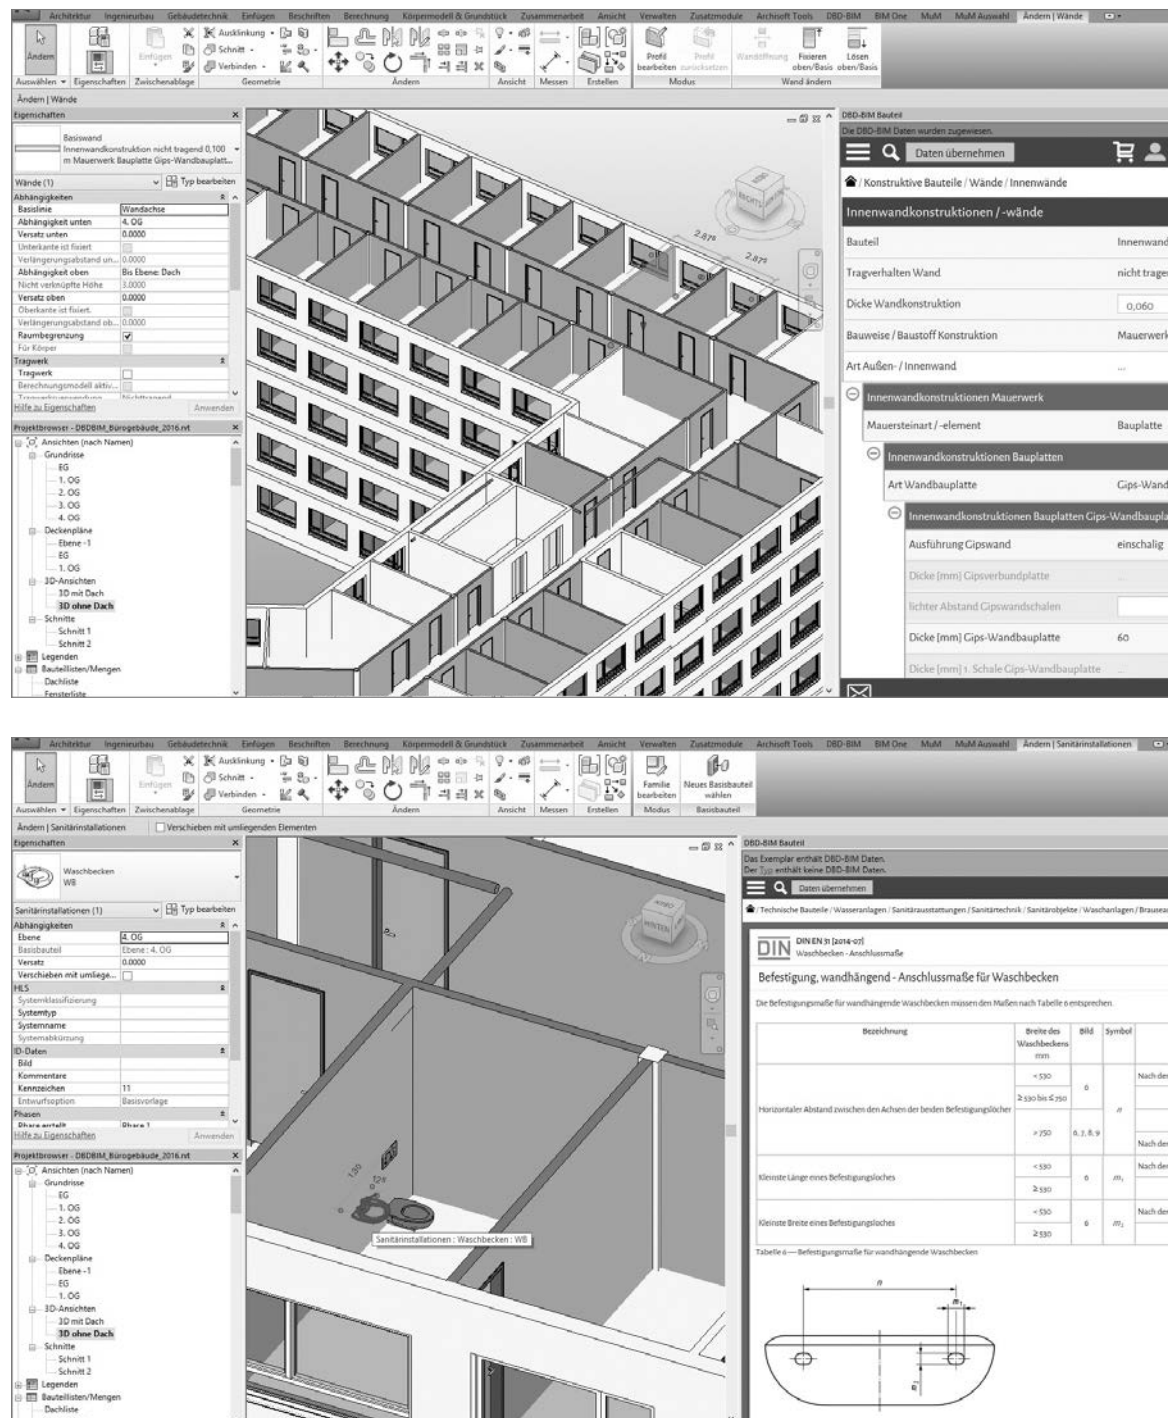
Architektur Ingenieurbau Gebäudetechnik Einfügen Beschriften Berechnung Körpermodell & Grundstück Zusammenarbeit Ansicht Verwalten Zusatzmodule Archisoft Tools DBD-BIM BIM One MuM MuM Auswahl Ändern | Wände

Ändern Einfügen Ausklinkung Schnitt Verbinden Profil bearbeiten Profil zurücksetzen Wandöffnung Fixieren oben/Basis Lösen oben/Basis

Auswählen Eigenschaften Zwischenablage Geometrie Ändern Ansicht Messen Erstellen Modus Wand ändern

Ändern | Wände

Eigenschaften

Basiswand
Innenwandkonstruktion nicht tragend 0,100 m Mauerwerk Bauplatte Gips-Wandbauplatt...

Wände (1) Typ bearbeiten

| Abhängigkeiten | |
|---|---|
| Basislinie | Wandachse |
| Abhängigkeit unten | 4. OG |
| Versatz unten | 0.0000 |
| Unterkante ist fixiert | |
| Verlängerungsabstand un... | 0.0000 |
| Abhängigkeit oben | Bis Ebene: Dach |
| Nicht verknüpfte Höhe | 3.0000 |
| Versatz oben | 0.0000 |
| Oberkante ist fixiert. | |
| Verlängerungsabstand ob... | 0.0000 |
| Raumbegrenzung | ✓ |
| Für Körper | |
| Tragwerk | |
| Tragwerk | |
| Berechnungsmodell aktiv... | |
| Tragwerksverwendung | Nichttragend |

Hilfe zu Eigenschaften Anwenden

Projektbrowser - DBDBIM_Bürogebäude_2016.rvt
Ansichten (nach Namen)
Grundrisse
EG
1. OG
2. OG
3. OG
4. OG
Deckenpläne
Ebene -1
EG
1. OG
3D-Ansichten
3D mit Dach
3D ohne Dach
Schnitte
Schnitt 1
Schnitt 2
Legenden
Bauteillisten/Mengen
Dachliste
Fensterliste

2,875 2,875

DBD-BIM Bauteil
Die DBD-BIM Daten wurden zugewiesen.
Daten übernehmen
/ Konstruktive Bauteile / Wände / Innenwände
Innenwandkonstruktionen / -wände
Bauteil Innenwand
Tragverhalten Wand nicht trager
Dicke Wandkonstruktion 0,060
Bauweise / Baustoff Konstruktion Mauerwerk
Art Außen- / Innenwand ...
Innenwandkonstruktionen Mauerwerk
Mauersteinart / -element Bauplatte
Innenwandkonstruktionen Bauplatten
Art Wandbauplatte Gips-Wand
Innenwandkonstruktionen Bauplatten Gips-Wandbaupla
Ausführung Gipswand einschalig
Dicke [mm] Gipsverbundplatte ...
lichter Abstand Gipswandschalen
Dicke [mm] Gips-Wandbauplatte 60
Dicke [mm] 1. Schale Gips-Wandbauplatte ...

Architektur Ingenieurbau Gebäudetechnik Einfügen Beschriften Berechnung Körpermodell & Grundstück Zusammenarbeit Ansicht Verwalten Zusatzmodule Archisoft Tools DBD-BIM BIM One MuM MuM Auswahl Ändern | Sanitärinstallationen

Ändern Einfügen Ausklinkung Schnitt Verbinden Familie bearbeiten Neues Basisbauteil wählen

Auswählen Eigenschaften Zwischenablage Geometrie Ändern Ansicht Messen Erstellen Modus Basisbauteil

Ändern | Sanitärinstallationen Verschieben mit umliegenden Elementen

Eigenschaften

Waschbecken
WB

Sanitärinstallationen (1) Typ bearbeiten

| Abhängigkeiten | |
|---|---|
| Ebene | 4. OG |
| Basisbauteil | Ebene : 4. OG |
| Versatz | 0.0000 |
| Verschieben mit umliege... | |
| HLS | |
| Systemklassifizierung | |
| Systemtyp | |
| Systemname | |
| Systemabkürzung | |
| ID-Daten | |
| Bild | |
| Kommentare | |
| Kennzeichen | 11 |
| Entwurfsoption | Basisvorlage |
| Phasen | |
| Phase erstellt | Phase 1 |

Hilfe zu Eigenschaften Anwenden

Projektbrowser - DBDBIM_Bürogebäude_2016.rvt
Ansichten (nach Namen)
Grundrisse
EG
1. OG
2. OG
3. OG
4. OG
Deckenpläne
Ebene -1
EG
1. OG
3D-Ansichten
3D mit Dach
3D ohne Dach
Schnitte
Schnitt 1
Schnitt 2
Legenden
Bauteillisten/Mengen
Dachliste

1,30

Sanitärinstallationen : Waschbecken : WB

DBD-BIM Bauteil
Das Exemplar enthält DBD-BIM Daten.
Der Typ enthält keine DBD-BIM Daten.
Daten übernehmen
/ Technische Bauteile / Wasseranlagen / Sanitärausstattungen / Sanitärtechnik / Sanitärobjekte / Waschanlagen / Brause

DIN DIN EN 31 [2014-07]
Waschbecken - Anschlussmaße

Befestigung, wandhängend - Anschlussmaße für Waschbecken

Die Befestigungsmaße für wandhängende Waschbecken müssen den Maßen nach Tabelle 6 entsprechen.

| Bezeichnung | Breite des Waschbeckens mm | Bild | Symbol | |
|---|---|---|---|---|
| Horizontaler Abstand zwischen den Achsen der beiden Befestigungslöcher | < 530 | 6 | $n$ | Nach der |
| | ≥ 530 bis ≤ 750 | | | |
| | > 750 | 6, 7, 8, 9 | | Nach der |
| Kleinste Länge eines Befestigungsloches | < 530 | 6 | $m_1$ | Nach der |
| | ≥ 530 | | | |
| Kleinste Breite eines Befestigungsloches | < 530 | 6 | $m_2$ | Nach der |
| | ≥ 530 | | | |

Tabelle 6 — Befestigungsmaße für wandhängende Waschbecken

$n$
$m_1$
$m_2$